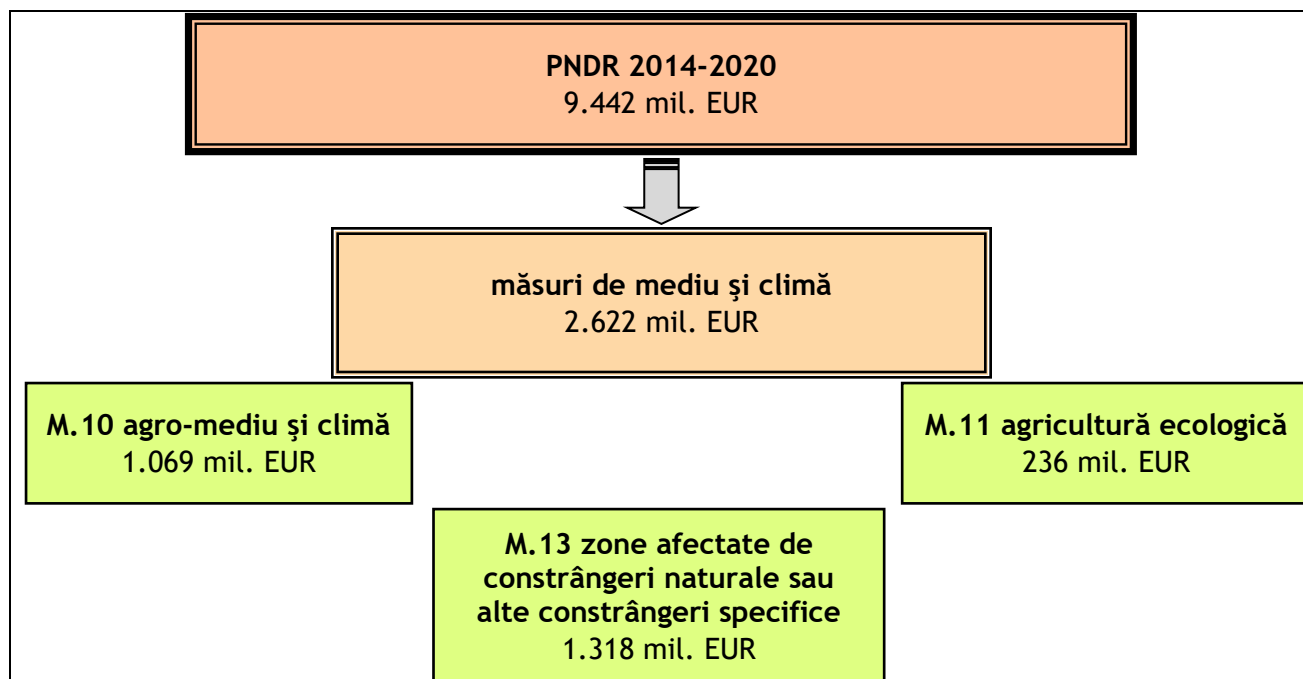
PNDR 2014-2020
9.442 mil. EUR

măsuri de mediu și climă
2.622 mil. EUR

M.10 agro-mediu şi climă
1.069 mil. EUR

M.11 agricultură ecologică
236 mil. EUR

M.13 zone afectate de constrângeri naturale sau alte constrângeri specifice
1.318 mil. EUR